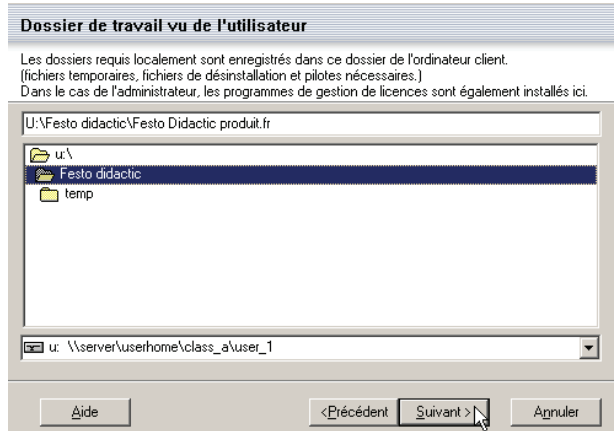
Dossier de travail vu de l'utilisateur

Les dossiers requis localement sont enregistrés dans ce dossier de l'ordinateur client. (fichiers temporaires, fichiers de désinstallation et pilotes nécessaires.) Dans le cas de l'administrateur, les programmes de gestion de licences sont également installés ici.

U:\Festo didactic\Festo Didactic produit.fr

u:\

Festo didactic

temp

u: \\server\userhome\class_a\user_1

Aide

<Précédent

Suivant >

Annuler